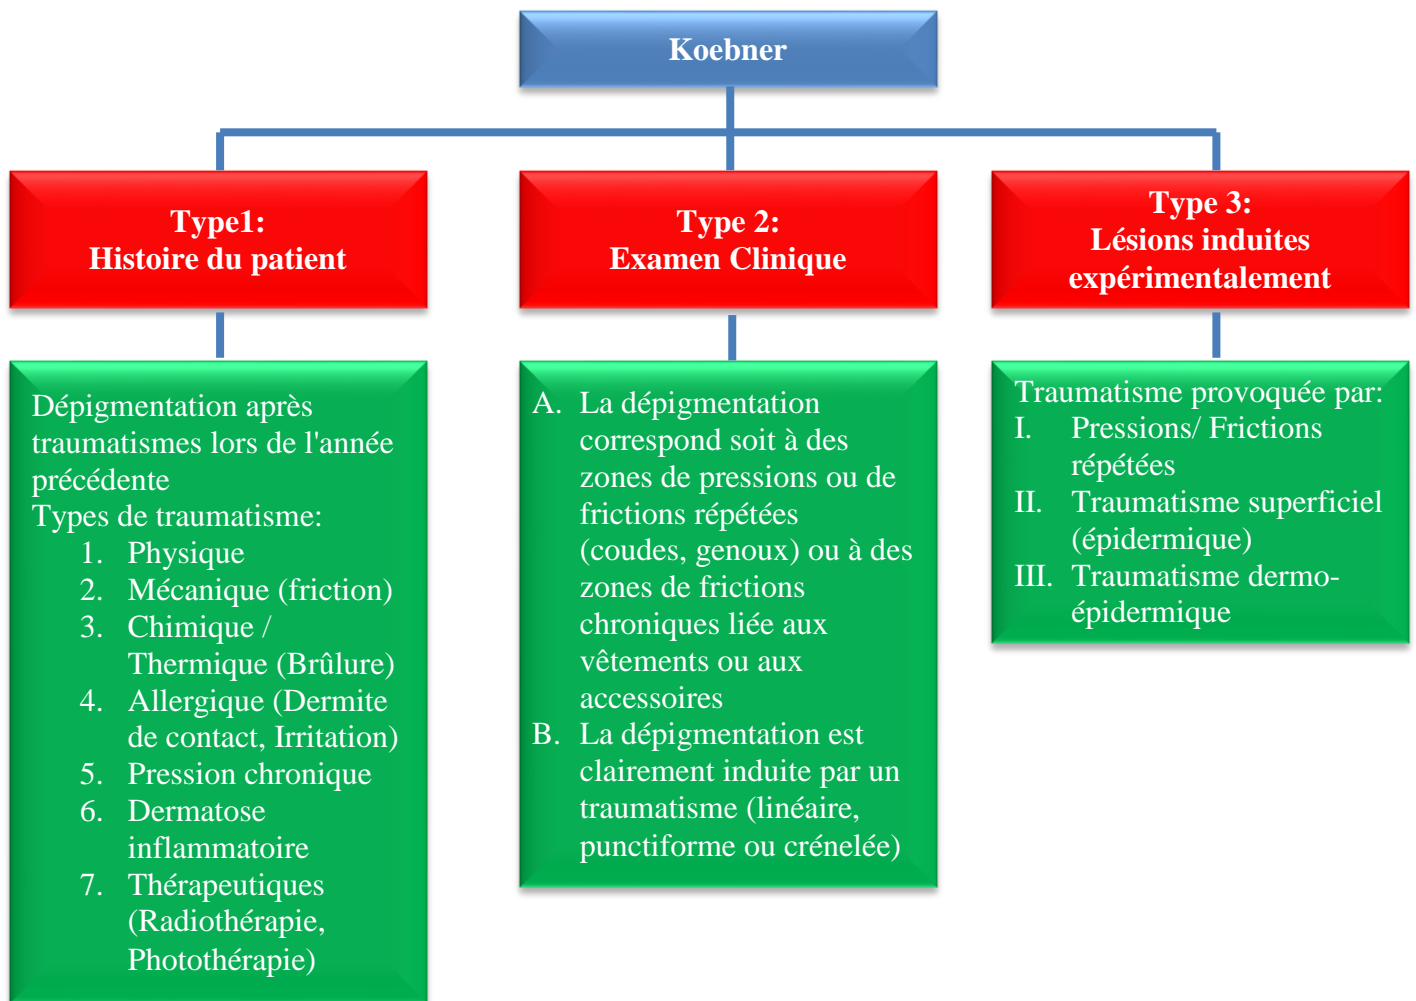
Koebner

Type1:
Histoire du patient

Type 2:
Examen Clinique

Type 3:
Lésions induites expérimentalement

Dépigmentation après traumatismes lors de l'année précédente
Types de traumatisme:
1. Physique
2. Mécanique (friction)
3. Chimique / Thermique (Brûlure)
4. Allergique (Dermite de contact, Irritation)
5. Pression chronique
6. Dermatose inflammatoire
7. Thérapeutiques (Radiothérapie, Photothérapie)

A. La dépigmentation correspond soit à des zones de pressions ou de frictions répétées (coudes, genoux) ou à des zones de frictions chroniques liée aux vêtements ou aux accessoires
B. La dépigmentation est clairement induite par un traumatisme (linéaire, punctiforme ou crénelée)

Traumatisme provoquée par:
I. Pressions/ Frictions répétées
II. Traumatisme superficiel (épidermique)
III. Traumatisme dermo-épidermique